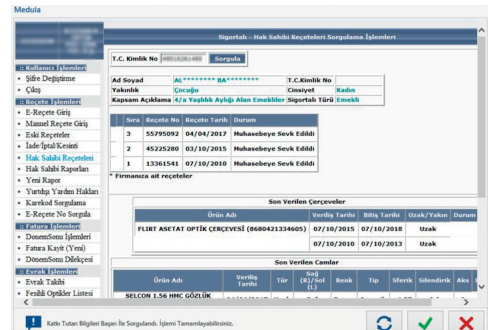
Medula

Sigortalı - Hak Sahibi Reçeteleri Sorgulama İşlemleri

:: Kullanıcı İşlemleri
Şifre Değiştirme
Çıkış
:: Reçete İşlemleri
E-Reçete Giriş
Manuel Reçete Giriş
Eski Reçeteler
İade/İptal/Kesinti
Hak Sahibi Reçeteleri
Hak Sahibi Raporları
Yeni Rapor
Yurtdışı Yardım Hakları
Karekod Sorgulama
E-Reçete No Sorgula
:: Fatura İşlemleri
DönemSonu İşlemleri
Fatura Kayıt (Yeni)
DönemSonu Dilekçesi
:: Evrak İşlemleri
Evrak Takibi
Fesihli Optikler Listesi

T.C. Kimlik No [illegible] Sorgula

| Ad Soyad | AL******** BA******** | T.C.Kimlik No | |
|---|---|---|---|
| Yakınlık | Çocuğu | Cinsiyet | Kadın |
| Kapsam Açıklama | 4/a Yaşlılık Aylığı Alan Emekliler | Sigortalı Türü | Emekli |

| | Sıra | Reçete No | Reçete Tarihi | Durum |
|---|---|---|---|---|
| | 1 | 55295092 | 04/04/2017 | Muhasebeye Sevk Edildi |
| | 2 | 45225280 | 03/10/2015 | Muhasebeye Sevk Edildi |
| | 3 | 13361541 | 07/10/2010 | Muhasebeye Sevk Edildi |

* Firmanıza ait reçeteler

Son Verilen Çerçeveler

| Ürün Adı | Veriliş Tarihi | Bitiş Tarihi | Uzak/Yakın | Durum |
|---|---|---|---|---|
| FLİRT ASETAT OPTİK ÇERÇEVESİ (8680421334605) | 07/10/2015 | 07/10/2018 | Uzak | |
| | 07/10/2010 | 07/10/2013 | Uzak | |

Son Verilen Camlar

| Ürün Adı | Veriliş Tarihi | Tür | Sağ (R)/Sol (L) | Renk | Tip | Sferik | Silendirik | Aks |
|---|---|---|---|---|---|---|---|---|
| SELCON 1.56 HMC GÖZLÜK | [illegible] | | | | | | | |

Katkı Tutarı Bilgileri Başarı İle Sorgulandı. İşlemi Tamamlayabilirsiniz.